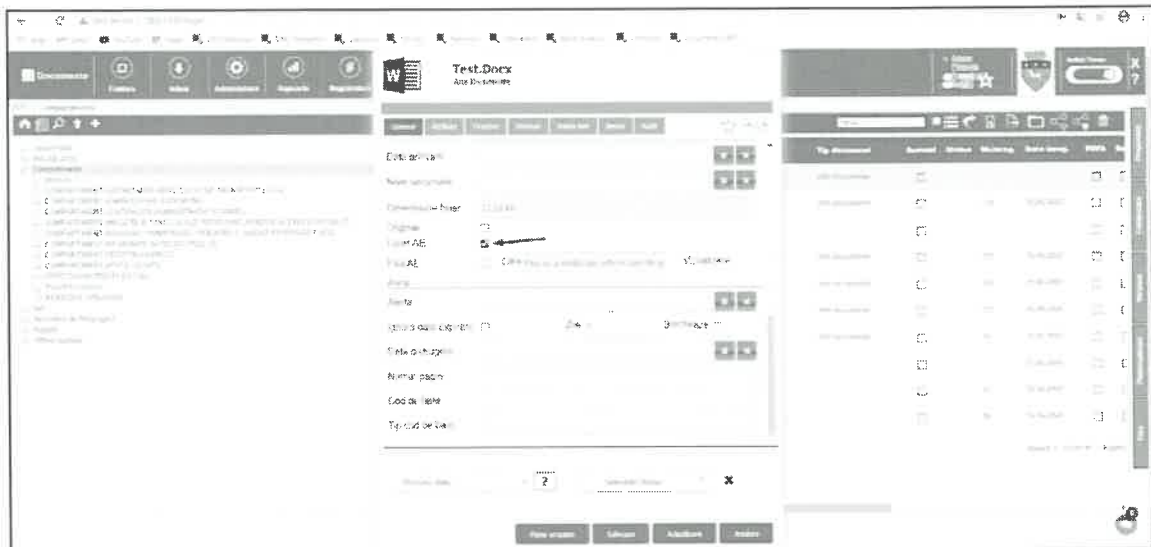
Documente

Test.Docx

Data definitiva

Nivel securitate

Dimensiune fisier

Original

Fisier AE

Fisa AE

Alerta

Optiuni date expirare

Zile

Dat expirare

Stare document

Numar pagini

Cod de bare

Tip cod de bare

Tip document

?

×

Salvare

Adaugare

Anulare